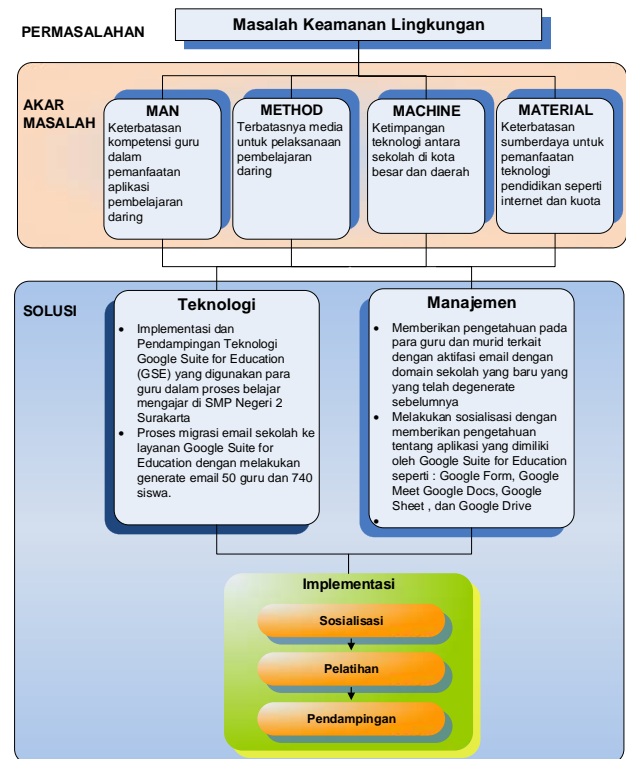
PERMASALAHAN

Masalah Keamanan Lingkungan

AKAR MASALAH

MAN
Keterbatasan kompetensi guru dalam pemanfaatan aplikasi pembelajaran daring

METHOD
Terbatasnya media untuk pelaksanaan pembelajaran daring

MACHINE
Ketimpangan teknologi antara sekolah di kota besar dan daerah

MATERIAL
Keterbatasan sumberdaya untuk pemanfaatan teknologi pendidikan seperti internet dan kuota

SOLUSI

Teknologi
• Implementasi dan Pendampingan Teknologi Google Suite for Education (GSE) yang digunakan para guru dalam proses belajar mengajar di SMP Negeri 2 Surakarta
• Proses migrasi email sekolah ke layanan Google Suite for Education dengan melakukan generate email 50 guru dan 740 siswa.

Manajemen
• Memberikan pengetahuan pada para guru dan murid terkait dengan aktifasi email dengan domain sekolah yang baru yang yang telah degenerate sebelumnya
• Melakukan sosialisasi dengan memberikan pengetahuan tentang aplikasi yang dimiliki oleh Google Suite for Education seperti : Google Form, Google Meet Google Docs, Google Sheet , dan Google Drive
•

Implementasi
Sosialisasi
Pelatihan
Pendampingan